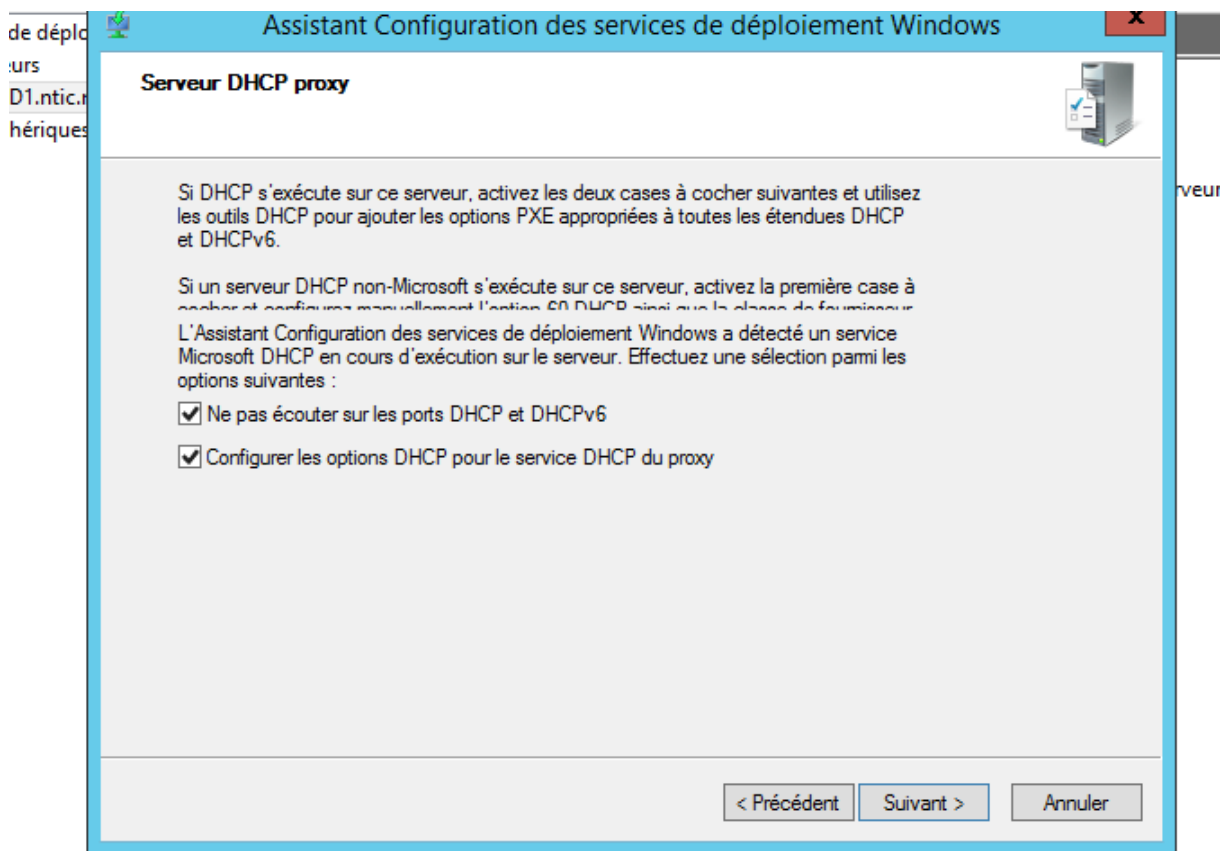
de déplo
ırs
D1.ntic.
hériques

Assistant Configuration des services de déploiement Windows

X

Serveur DHCP proxy

Si DHCP s'exécute sur ce serveur, activez les deux cases à cocher suivantes et utilisez les outils DHCP pour ajouter les options PXE appropriées à toutes les étendues DHCP et DHCPv6.

Si un serveur DHCP non-Microsoft s'exécute sur ce serveur, activez la première case à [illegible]

L'Assistant Configuration des services de déploiement Windows a détecté un service Microsoft DHCP en cours d'exécution sur le serveur. Effectuez une sélection parmi les options suivantes :

Ne pas écouter sur les ports DHCP et DHCPv6

Configurer les options DHCP pour le service DHCP du proxy

< Précédent

Suivant >

Annuler

rveur